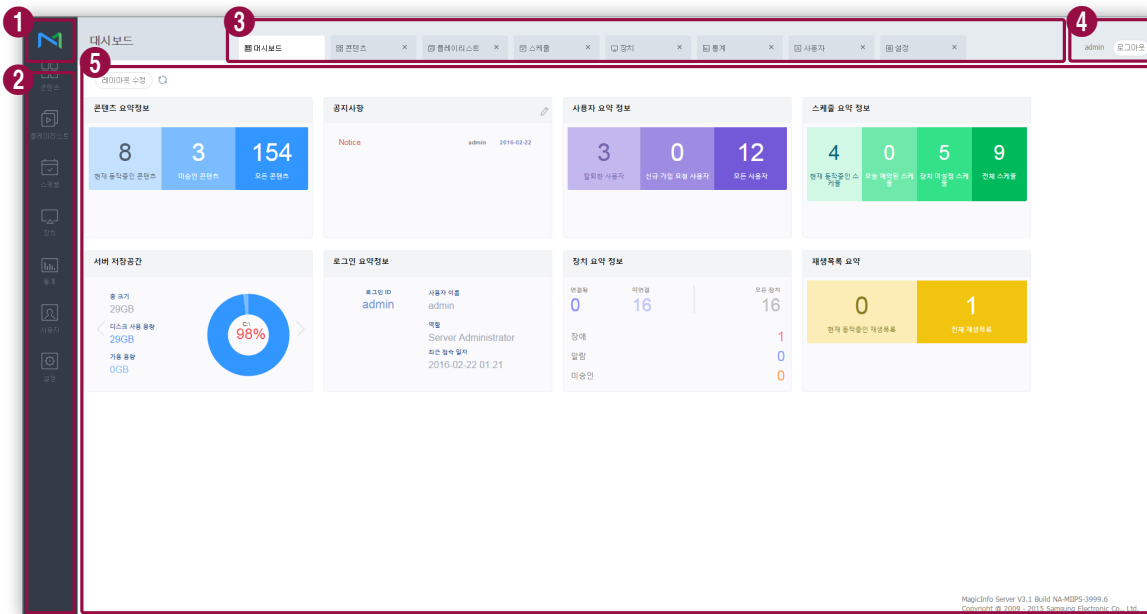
1
2
3
4
5

대시보드

대시보드 | 콘텐츠 × | 플레이리스트 × | 스케줄 × | 장치 × | 통계 × | 사용자 × | 설정 ×

admin 로그아웃

콘텐츠
플레이리스트
스케줄
장치
통계
사용자
설정

레이아웃 수정

콘텐츠 요약정보
8 현재 동작중인 콘텐츠
3 미승인 콘텐츠
154 모든 콘텐츠

공지사항
Notice admin 2016-02-22

사용자 요약 정보
3 탈퇴한 사용자
0 신규 가입 요청 사용자
12 모든 사용자

스케줄 요약 정보
4 현재 동작중인 스케줄
0 오늘 예약된 스케줄
5 장치 미설정 스케줄
9 전체 스케줄

서버 저장공간
총 크기
29GB
디스크 사용 용량
29GB
가용 용량
0GB
C:\
98%

로그인 요약정보
로그인 ID
admin
사용자 이름
admin
역할
Server Administrator
최근 접속 일자
2016-02-22 01:21

장치 요약 정보
연결됨
0
미연결
16
모든 장치
16
장애 1
알람 0
미승인 0

재생목록 요약
0 현재 동작중인 재생목록
1 전체 재생목록

MagicInfo Server V3.1 Build NA-MIIPS-3999.6
Copyright @ 2009 - 2015 Samsung Electronic Co., Ltd.